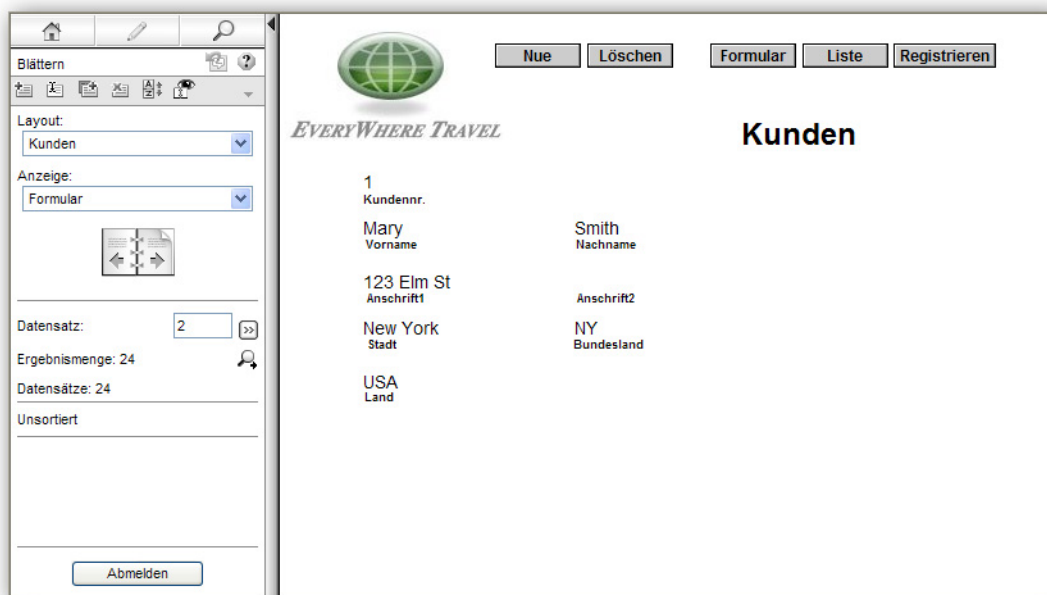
Blättern

Layout:
Kunden

Anzeige:
Formular

Datensatz: 2

Ergebnismenge: 24

Datensätze: 24

Unsortiert

Abmelden

Nue | Löschen | Formular | Liste | Registrieren

EVERYWHERE TRAVEL

Kunden

1
Kundennr.

Mary
Vorname

Smith
Nachname

123 Elm St
Anschrift1

Anschrift2

New York
Stadt

NY
Bundesland

USA
Land